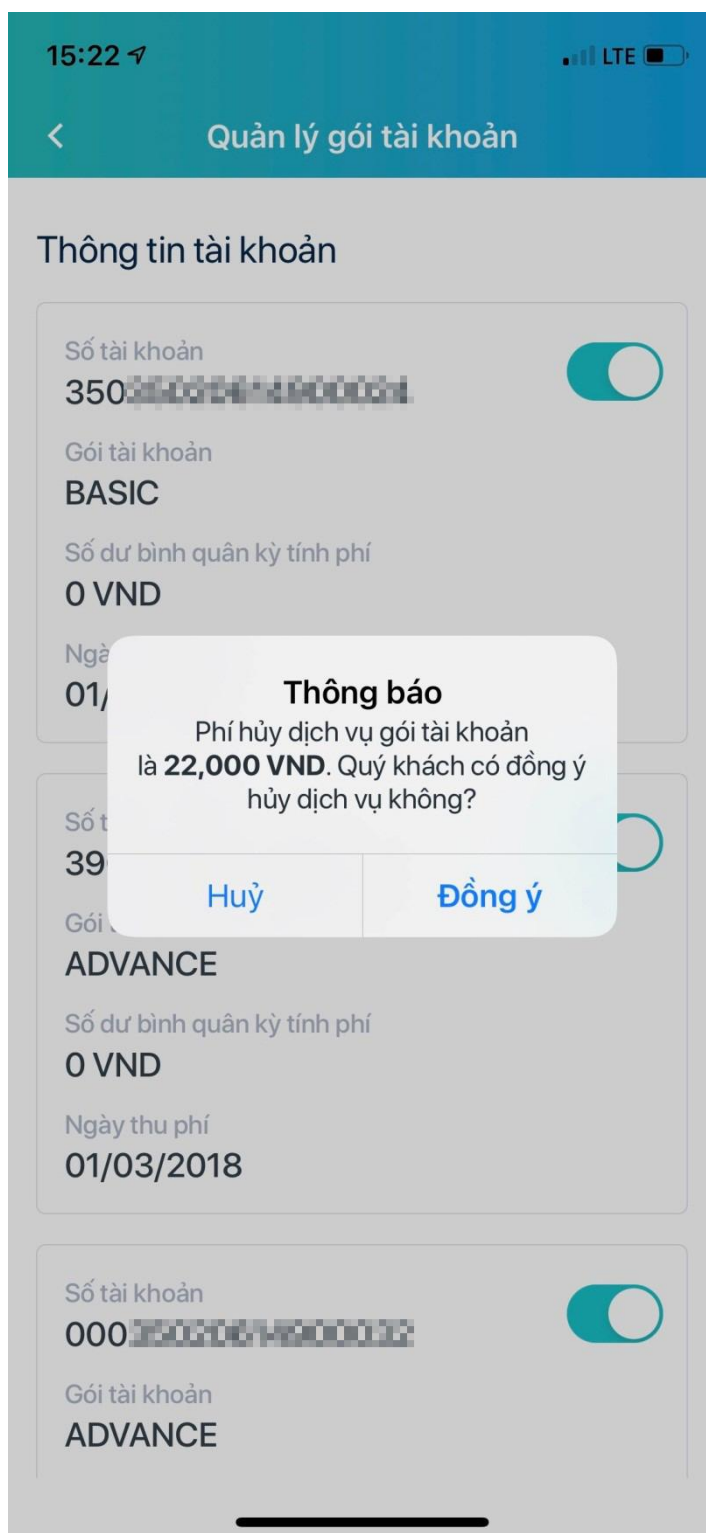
15:22

LTE

<

Quản lý gói tài khoản

Thông tin tài khoản

Số tài khoản
350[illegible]

Gói tài khoản
BASIC

Số dư bình quân kỳ tính phí
0 VND

Ngà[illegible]
01/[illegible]

Thông báo
Phí hủy dịch vụ gói tài khoản là **22,000 VND**. Quý khách có đồng ý hủy dịch vụ không?

Huỷ

Đồng ý

Số t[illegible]
39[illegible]

Gói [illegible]
ADVANCE

Số dư bình quân kỳ tính phí
0 VND

Ngày thu phí
01/03/2018

Số tài khoản
000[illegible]

Gói tài khoản
ADVANCE